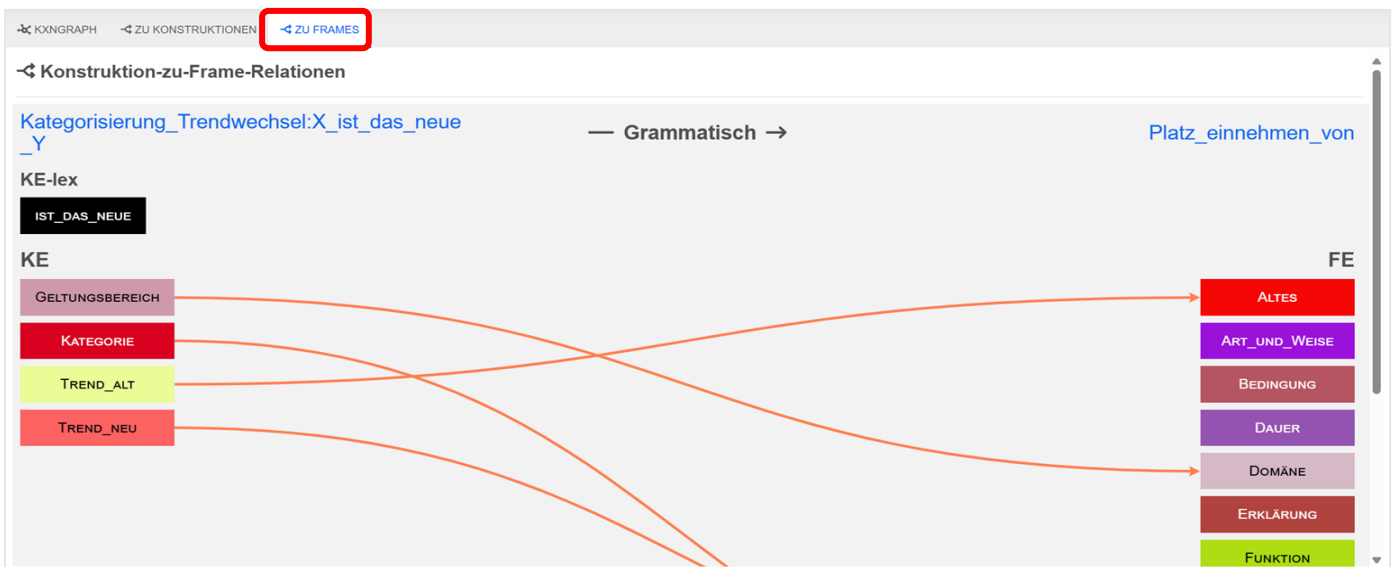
KXNGRAPH ZU KONSTRUKTIONEN ZU FRAMES

Konstruktion-zu-Frame-Relationen

Kategorisierung_Trendwechsel:X_ist_das_neue_Y

— Grammatisch →

Platz_einnehmen_von

KE-lex

IST_DAS_NEUE

KE

FE

Geltungsbereich
Kategorie
Trend_alt
Trend_neu

Altes
Art_und_Weise
Bedingung
Dauer
Domäne
Erklärung
Funktion